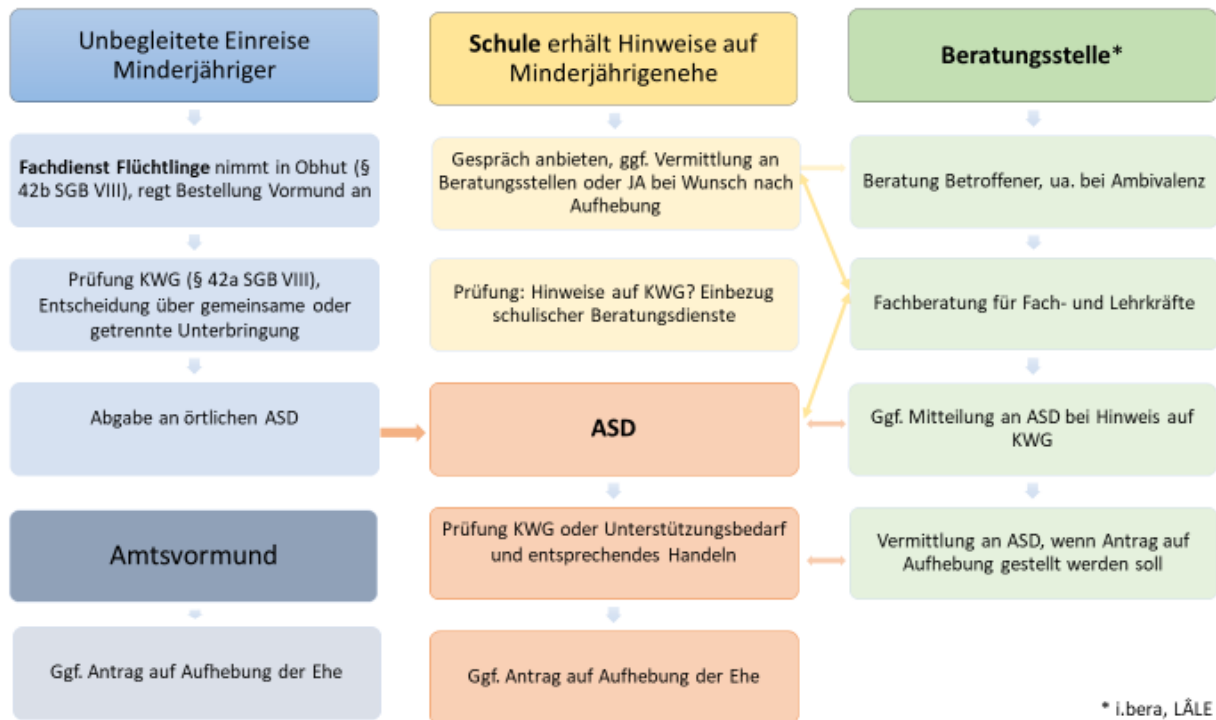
Unbegleitete Einreise Minderjähriger

Fachdienst Flüchtlinge nimmt in Obhut (§ 42b SGB VIII), regt Bestellung Vormund an

Prüfung KWG (§ 42a SGB VIII), Entscheidung über gemeinsame oder getrennte Unterbringung

Abgabe an örtlichen ASD

Amtsvormund

Ggf. Antrag auf Aufhebung der Ehe

Schule erhält Hinweise auf Minderjährigenehe

Gespräch anbieten, ggf. Vermittlung an Beratungsstellen oder JA bei Wunsch nach Aufhebung

Prüfung: Hinweise auf KWG? Einbezug schulischer Beratungsdienste

ASD

Prüfung KWG oder Unterstützungsbedarf und entsprechendes Handeln

Ggf. Antrag auf Aufhebung der Ehe

Beratungsstelle*

Beratung Betroffener, ua. bei Ambivalenz

Fachberatung für Fach- und Lehrkräfte

Ggf. Mitteilung an ASD bei Hinweis auf KWG

Vermittlung an ASD, wenn Antrag auf Aufhebung gestellt werden soll

* i.bera, LÅLE